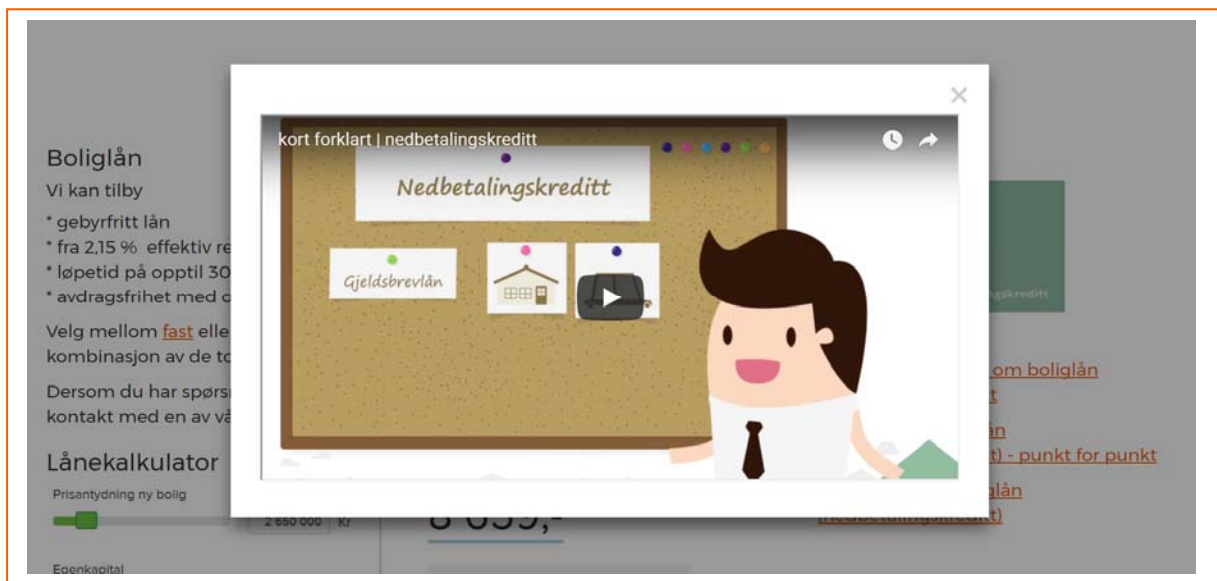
Boliglån
Vi kan tilby
* gebyrfritt lån
* fra 2,15 % effektiv re
* løpetid på opptil 30
* avdragsfrihet med d

Velg mellom fast elle kombinasjon av de to

Dersom du har spørs kontakt med en av vå

Lånekalkulator
Prisantydning ny bolig
2 650 000 Kr
Egenkapital

×
kort forklart | nedbetalingskreditt
Nedbetalingskreditt
Gjeldsbrevlån

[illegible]gskreditt
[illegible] om boliglån
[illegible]tt
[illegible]ån
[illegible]t) - punkt for punkt
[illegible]glån
(Nedbetalingskreditt)
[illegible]